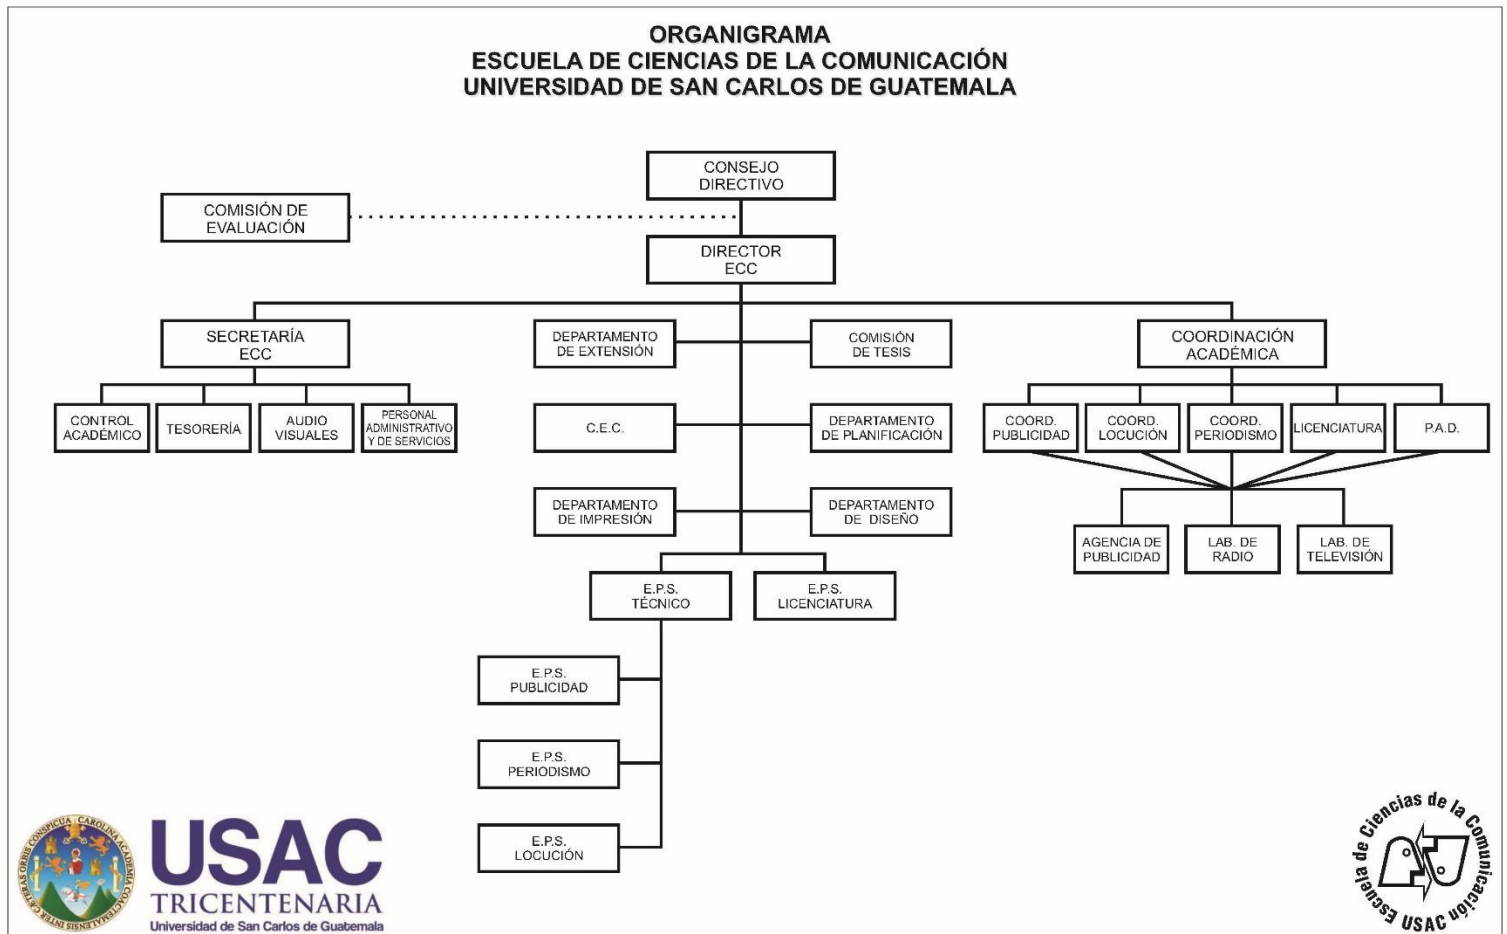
ORGANIGRAMA
ESCUELA DE CIENCIAS DE LA COMUNICACIÓN
UNIVERSIDAD DE SAN CARLOS DE GUATEMALA

CONSEJO DIRECTIVO

COMISIÓN DE EVALUACIÓN

DIRECTOR ECC

SECRETARÍA ECC

CONTROL ACADÉMICO

TESORERÍA

AUDIO VISUALES

PERSONAL ADMINISTRATIVO Y DE SERVICIOS

DEPARTAMENTO DE EXTENSIÓN

COMISIÓN DE TESIS

C.E.C.

DEPARTAMENTO DE PLANIFICACIÓN

DEPARTAMENTO DE IMPRESIÓN

DEPARTAMENTO DE DISEÑO

E.P.S. TÉCNICO

E.P.S. LICENCIATURA

E.P.S. PUBLICIDAD

E.P.S. PERIODISMO

E.P.S. LOCUCIÓN

COORDINACIÓN ACADÉMICA

COORD. PUBLICIDAD

COORD. LOCUCIÓN

COORD. PERIODISMO

LICENCIATURA

P.A.D.

AGENCIA DE PUBLICIDAD

LAB. DE RADIO

LAB. DE TELEVISIÓN

USAC
TRICENTENARIA
Universidad de San Carlos de Guatemala

Escuela de Ciencias de la Comunicación USAC